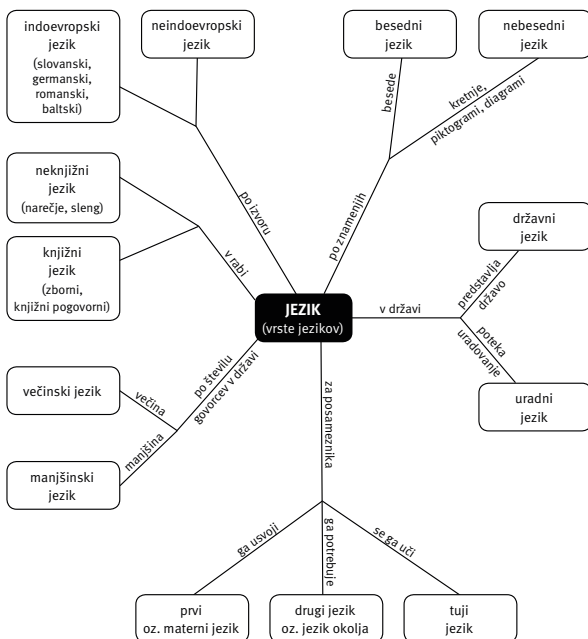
indoevropski jezik (slovanski, germanski, romanski, baltski)

neindoevropski jezik

besedni jezik

nebesedni jezik

besede

kretnje, piktogrami, diagrami

po izvoru

po znamenjih

neknjižni jezik (narečje, sleng)

knjižni jezik (zborni, knjižni pogovorni)

v rabi

državni jezik

predstavlja državo

JEZIK (vrste jezikov)

v državi

poteka uradovanje

uradni jezik

večinski jezik

večina

po številu govorcev v državi

manjšina

manjšinski jezik

za posameznika

ga usvoji

ga potrebuje

se ga uči

prvi oz. materni jezik

drugi jezik oz. jezik okolja

tuji jezik